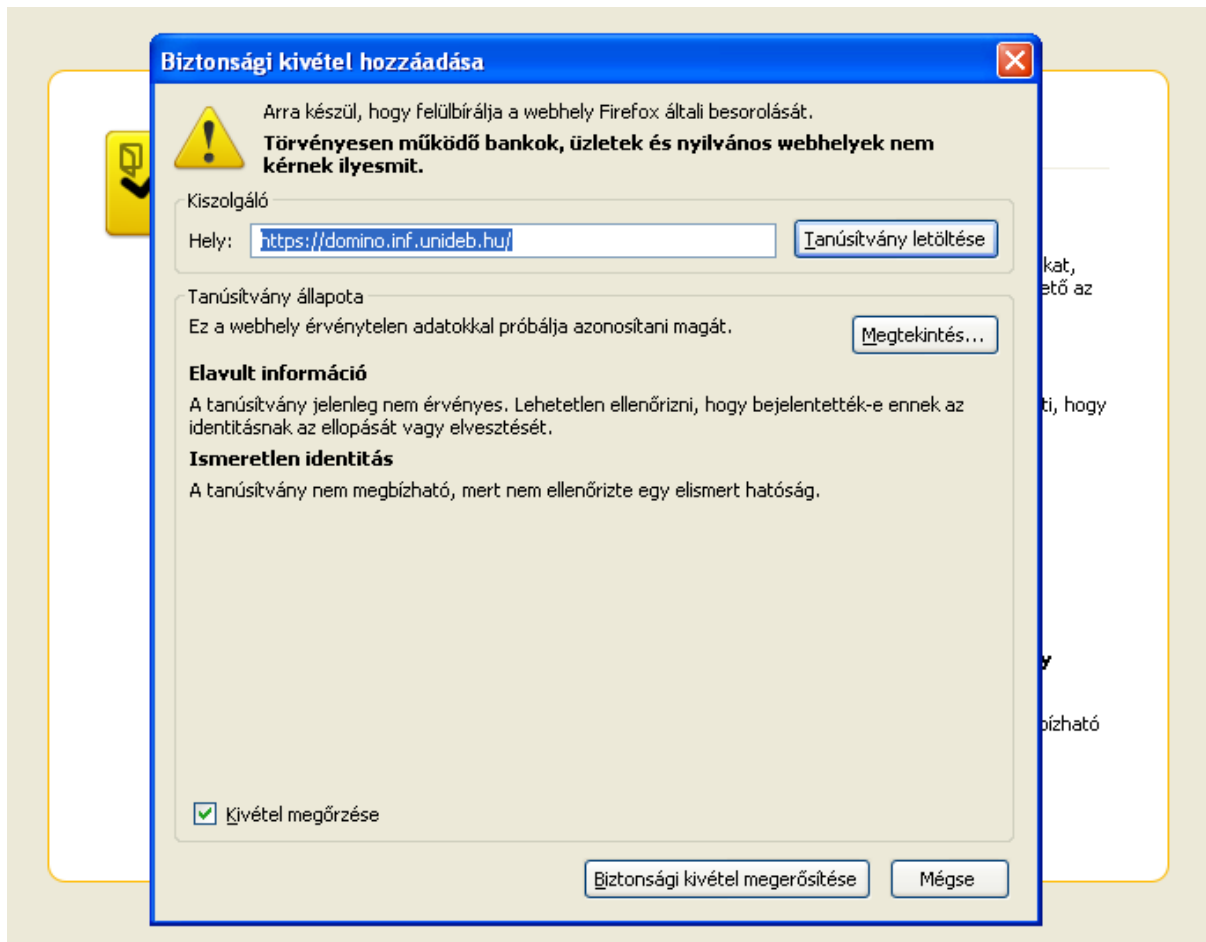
Biztonsági kivétel hozzáadása

Arra készül, hogy felülbírálja a webhely Firefox általi besorolását.

**Törvényesen működő bankok, üzletek és nyilvános webhelyek nem kérnek ilyesmit.**

Kiszolgáló

Hely: https://domino.inf.unideb.hu/

Tanúsítvány letöltése

Tanúsítvány állapota

Ez a webhely érvénytelen adatokkal próbálja azonosítani magát.

Megtekintés...

**Elavult információ**

A tanúsítvány jelenleg nem érvényes. Lehetetlen ellenőrizni, hogy bejelentették-e ennek az identitásnak az ellopását vagy elvesztését.

**Ismeretlen identitás**

A tanúsítvány nem megbízható, mert nem ellenőrizte egy elismert hatóság.

Kivétel megőrzése

Biztonsági kivétel megerősítése

Mégse

kat,
ető az

ti, hogy

y

bízható